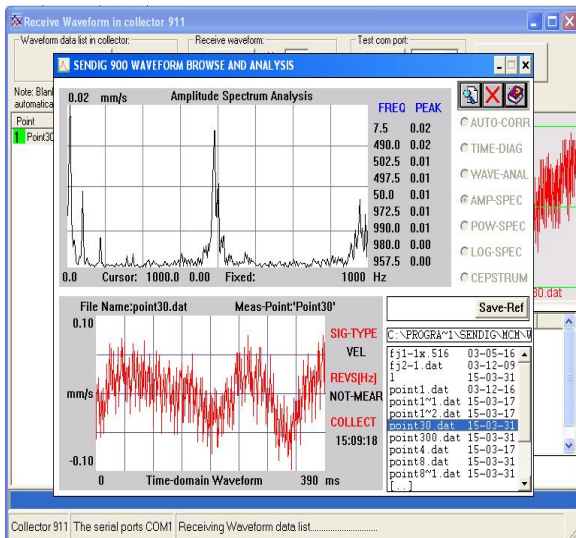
Receive Waveform in collector 911

Waveform data list in collector:

Receive waveform:

Test com port:

Note: Blan automatica

Point

1 Point30

SENDIG 900 WAVEFORM BROWSE AND ANALYSIS

0.02 mm/s Amplitude Spectrum Analysis

0.0 Cursor: 1000.0 0.00 Fixed: 1000 Hz

| FREQ | PEAK |
|---|---|
| 7.5 | 0.02 |
| 490.0 | 0.02 |
| 502.5 | 0.01 |
| 497.5 | 0.01 |
| 50.0 | 0.01 |
| 972.5 | 0.01 |
| 990.0 | 0.01 |
| 980.0 | 0.00 |
| 957.5 | 0.00 |

AUTO-CORR
TIME-DIAG
WAVE-ANAL
AMP-SPEC
POW-SPEC
LOG-SPEC
CEPSTRUM

File Name:point30.dat Meas-Point:'Point30'

0.10

mm/s

-0.10

0 Time-domain Waveform 390 ms

SIG-TYPE
VEL
REVS[Hz]
NOT-MEAR
COLLECT
15:09:18

Save-Ref

C:\PROGRA~1\SENDIG\HCM\W

fj1-1x.516 03-05-16
fj2-1.dat 03-12-09
1 15-03-31
point1.dat 03-12-16
point1~1.dat 15-03-17
point1~2.dat 15-03-17
point30.dat 15-03-31
point300.dat 15-03-31
point4.dat 15-03-17
point8.dat 15-03-31
point8~1.dat 15-03-31
[..]

30.dat

Collector 911 The serial ports COM1 Receiving Waveform data list.............................